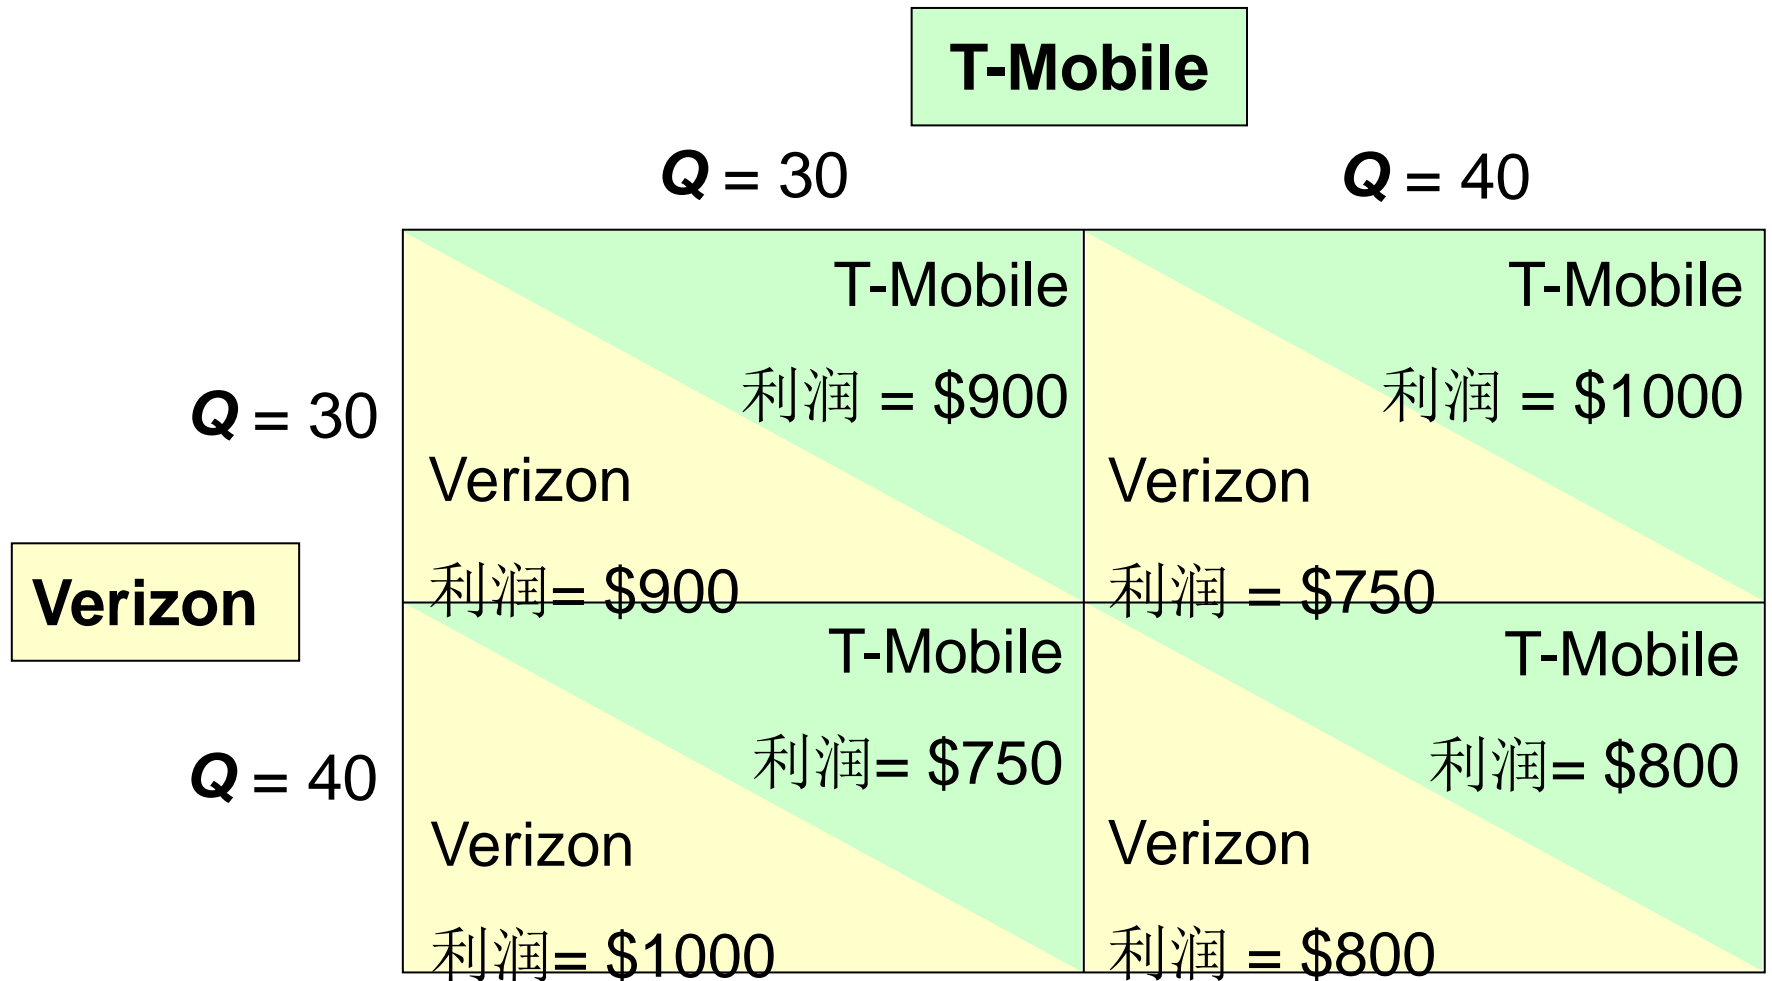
T-Mobile

| | $Q$ = 30 | $Q$ = 40 |
|---|---|---|
| $Q$ = 30 | T-Mobile 利润 = \$900 Verizon 利润= \$900 | T-Mobile 利润 = \$1000 Verizon 利润 = \$750 |
| $Q$ = 40 | T-Mobile 利润= \$750 Verizon 利润= \$1000 | T-Mobile 利润= \$800 Verizon 利润 = \$800 |

Verizon